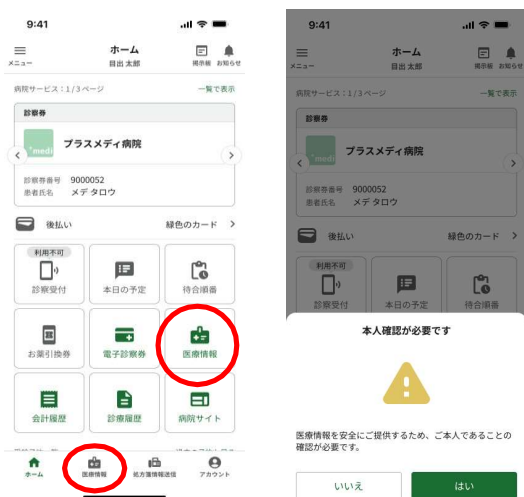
9:41

メニュー

ホーム

目出 太郎

掲示板 お知らせ

病院サービス：1/3ページ

一覧で表示

診察券

medi

プラスメディ病院

診察券番号 9000052

患者氏名 メデ タロウ

後払い

緑色のカード >

利用不可

診察受付

本日の予定

待合順番

お薬引換券

電子診察券

医療情報

会計履歴

once診察履歴

病院サイト

ホーム

医療情報

処方箋情報送信

アカウント

9:41

メニュー

ホーム

目出 太郎

掲示板 お知らせ

病院サービス：1/3ページ

一覧で表示

診察券

medi

プラスメディ病院

診察券番号 9000052

患者氏名 メデ タロウ

後払い

緑色のカード >

利用不可

診察受付

本日の予定

待合順番

本人確認が必要です

医療情報を安全にご提供するため、ご本人であることの確認が必要です。

いいえ

はい